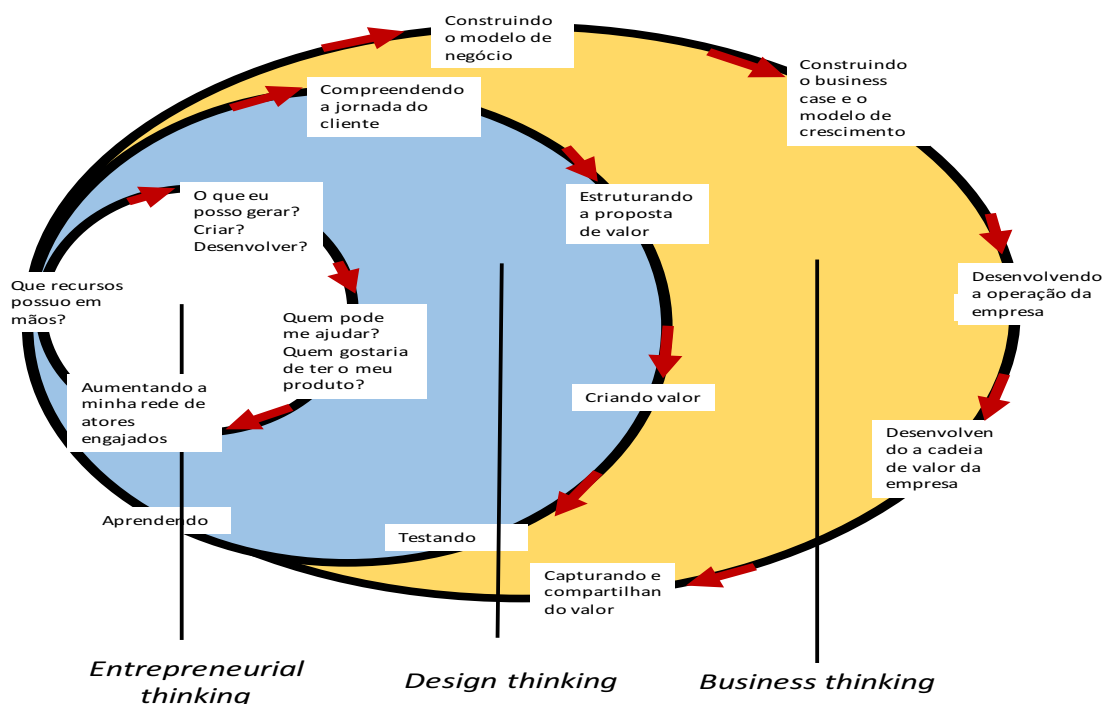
Construindo o modelo de negócio

Construindo o business case e o modelo de crescimento

Compreendendo a jornada do cliente

Estruturando a proposta de valor

O que eu posso gerar? Criar? Desenvolver?

Que recursos possuo em mãos?

Quem pode me ajudar? Quem gostaria de ter o meu produto?

Desenvolvendo a operação da empresa

Criando valor

Aumentando a minha rede de atores engajados

Desenvolvendo a cadeia de valor da empresa

Aprendendo

Testando

Capturando e compartilhando o valor

Entrepreneurial thinking

Design thinking

Business thinking